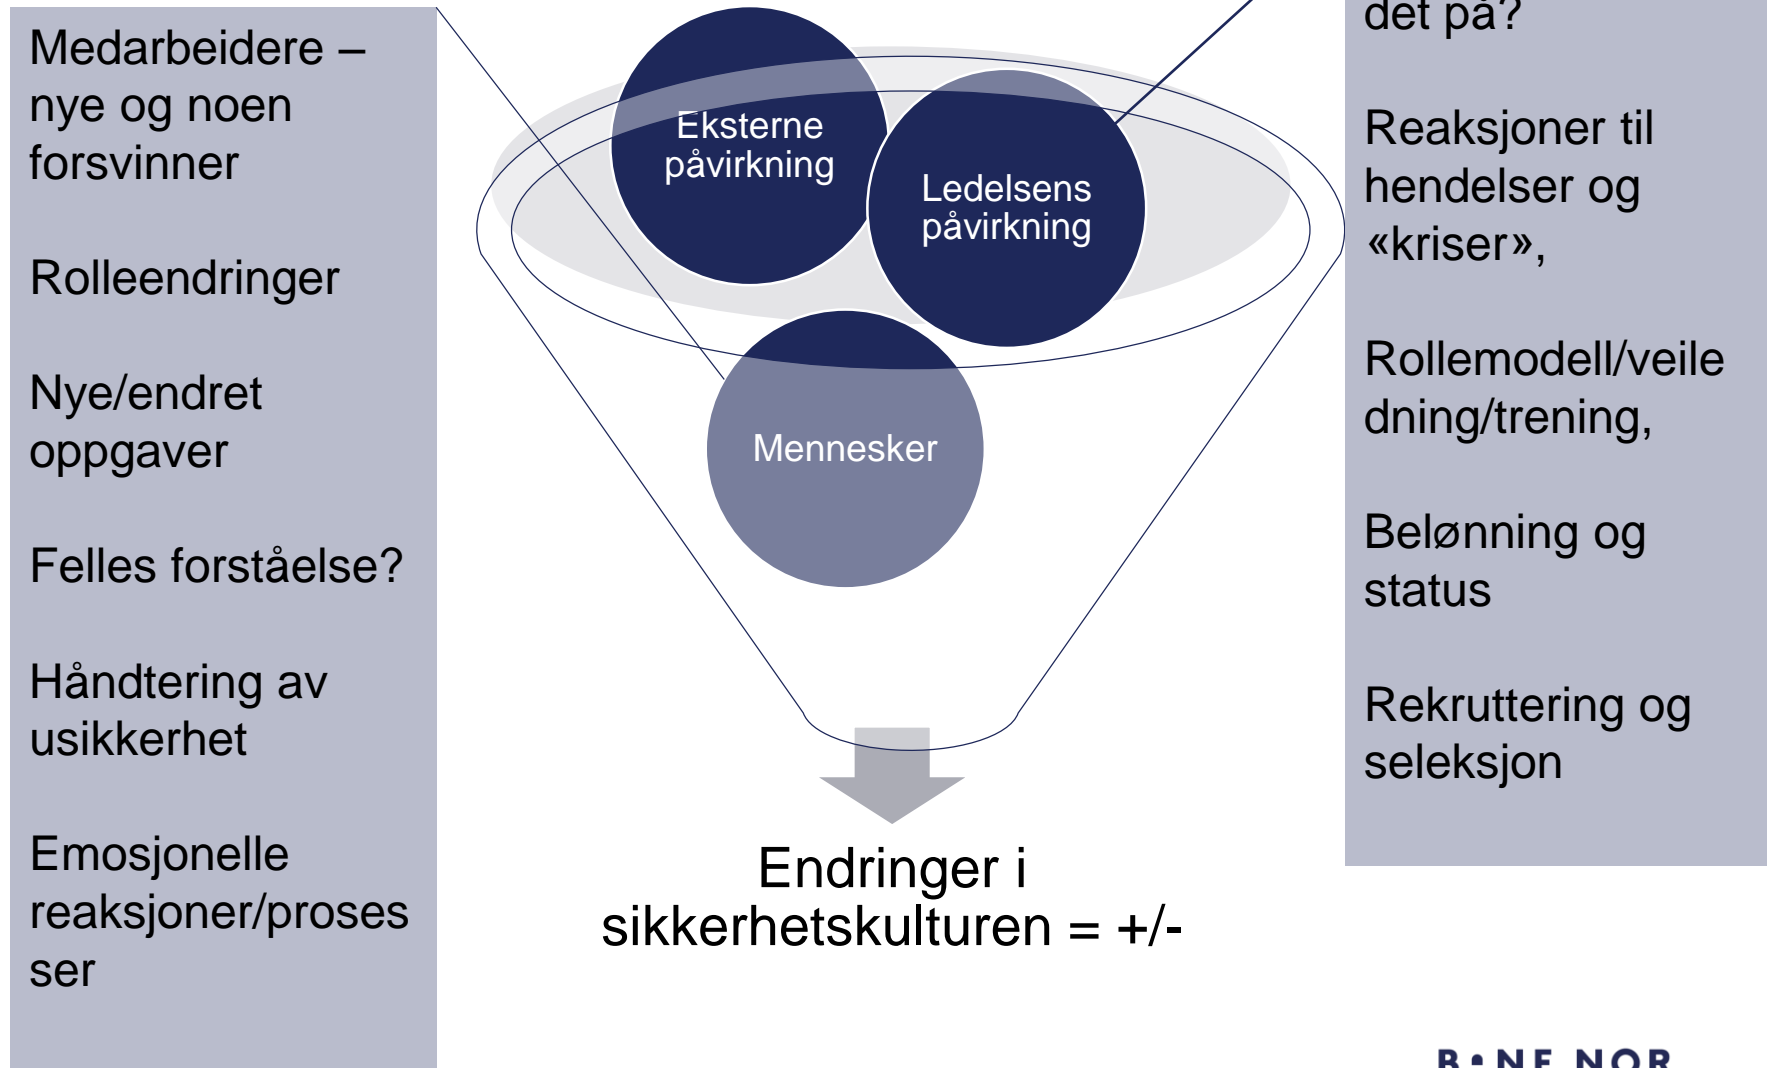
Medarbeidere – nye og noen forsvinner

Rolleendringer

Nye/endret oppgaver

Felles forståelse?

Håndtering av usikkerhet

Emosjonelle reaksjoner/prosesser

Eksterne påvirkning

Ledelsens påvirkning

Mennesker

Endringer i sikkerhetskulturen = +/-

det på?

Reaksjoner til hendelser og «kriser»,

Rollemodell/veiledning/trening,

Belønning og status

Rekruttering og seleksjon

B•NE NOR